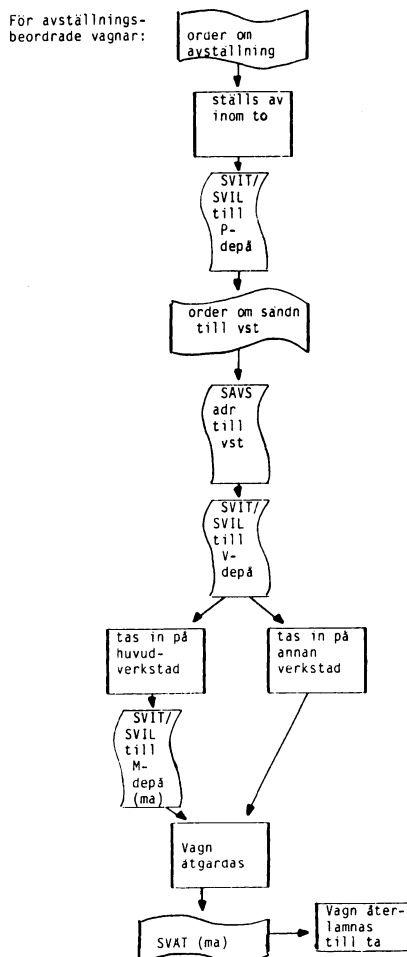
För avställningsbeordrade vagnar:

order om avställning

ställs av inom to

SVIT/ SVIL till P-depå

order om sändn till vst

SAVS adr till vst

SVIT/ SVIL till V-depå

tas in på huvudverkstad

tas in på annan verkstad

SVIT/ SVIL till M-depå (ma)

Vagn åtgärdas

SVAT (ma)

Vagn återlämnas till ta